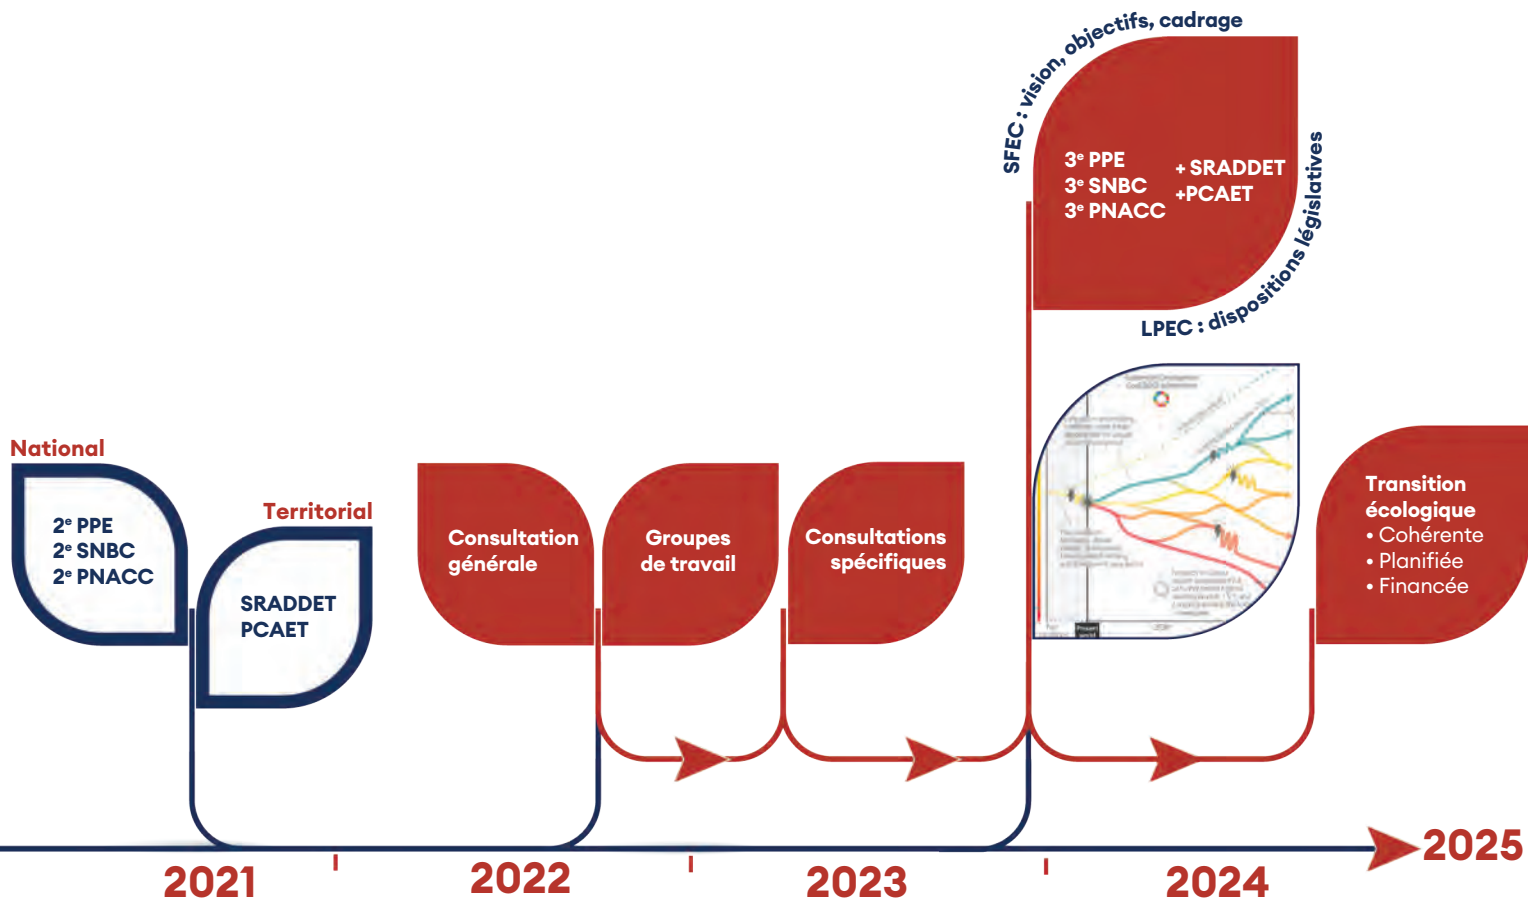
SFEC : vision, objectifs, cadrage

3$^{e}$ PPE
3$^{e}$ SNBC
3$^{e}$ PNACC

+ SRADDET
+PCAET

LPEC : dispositions législatives

National

2$^{e}$ PPE
2$^{e}$ SNBC
2$^{e}$ PNACC

Territorial

SRADDET
PCAET

Consultation générale

Groupes de travail

Consultations spécifiques

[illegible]

Transition écologique
• Cohérente
• Planifiée
• Financée

2021

2022

2023

2024

2025